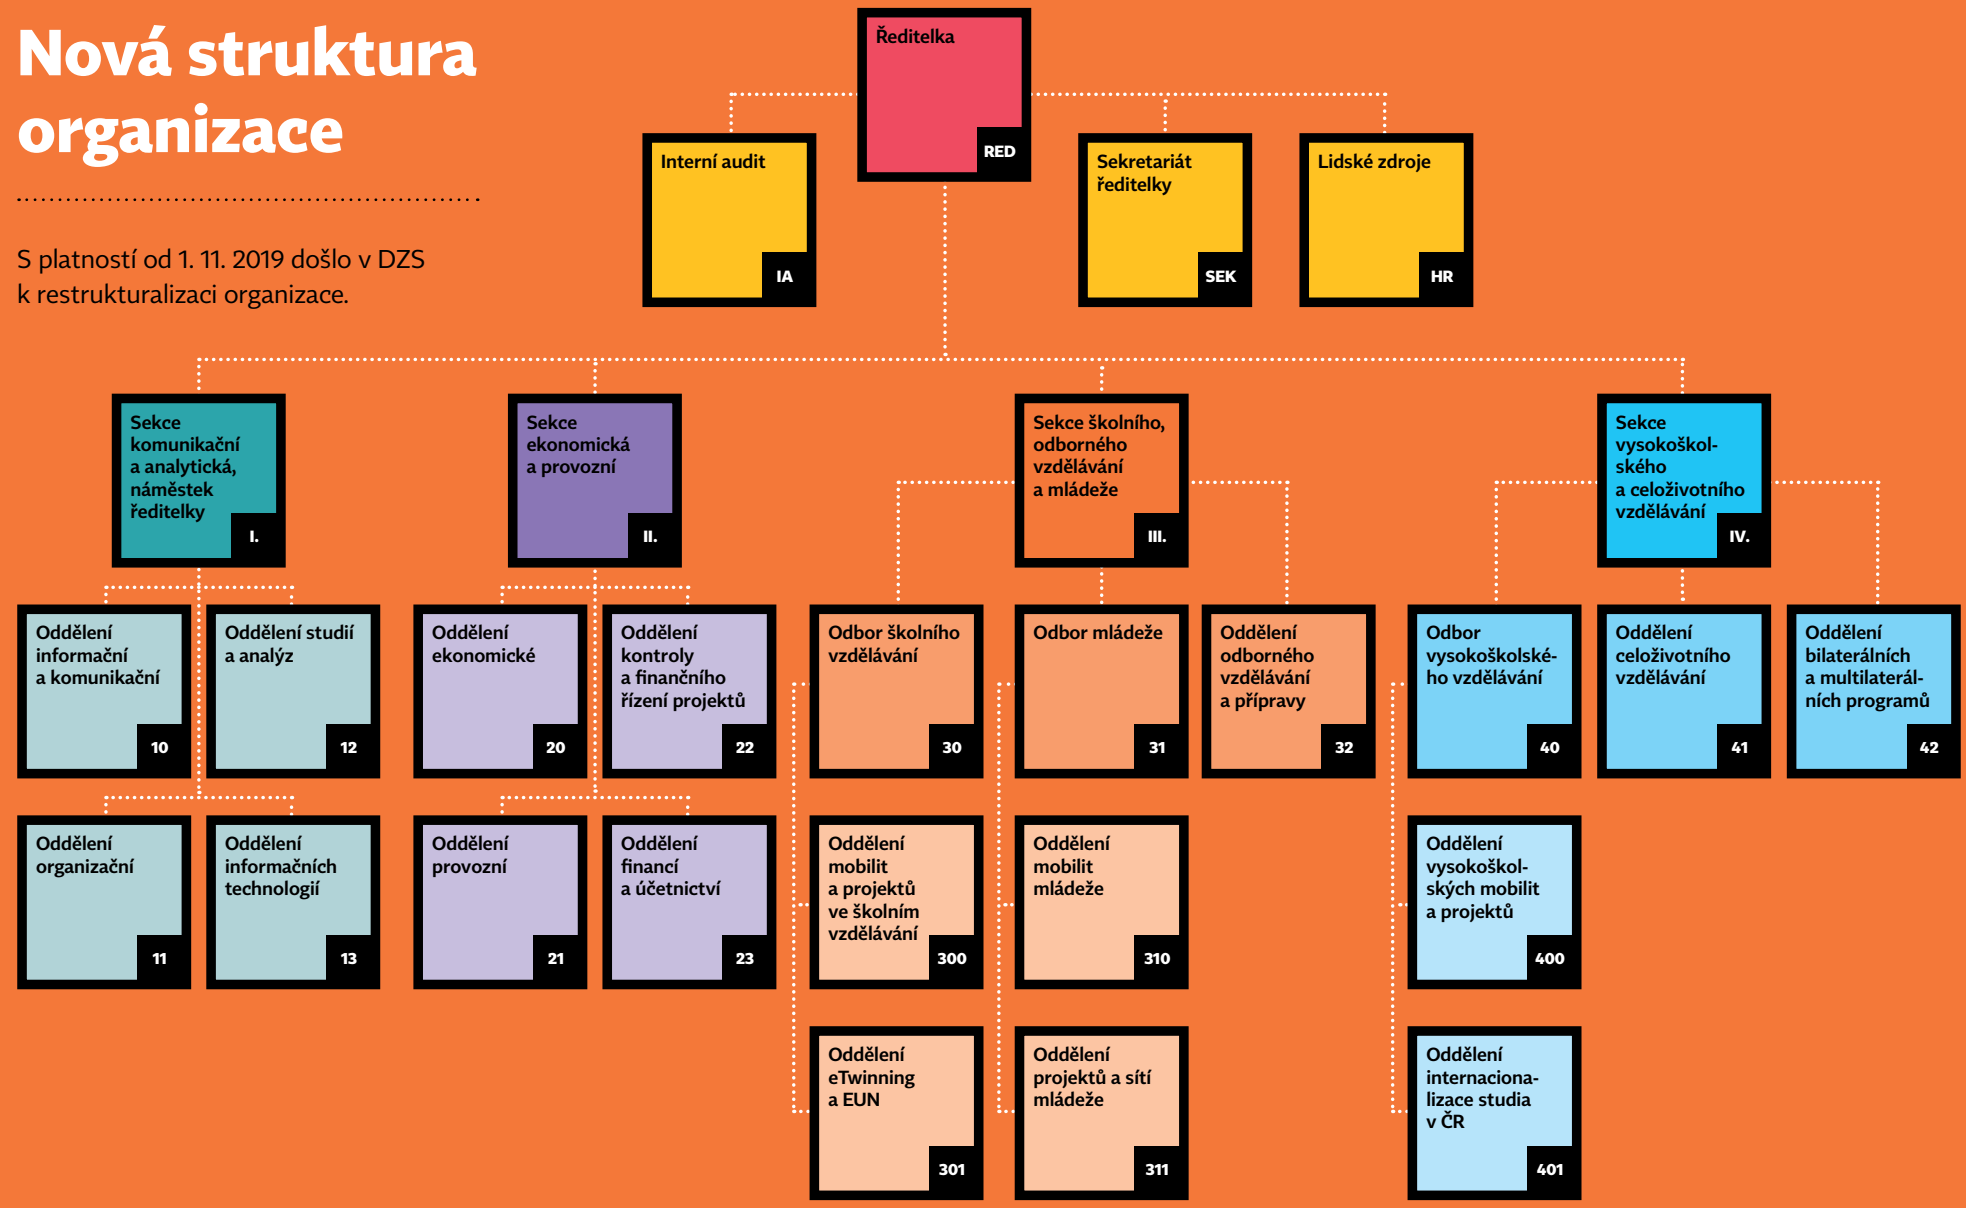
Nová struktura organizace

S platností od 1. 11. 2019 došlo v DZS k restrukturalizaci organizace.

Ředitelka RED

Interní audit IA

Sekretariát ředitelky SEK

Lidské zdroje HR

Sekce komunikační a analytická, náměstek ředitelky I.

Oddělení informační a komunikační 10

Oddělení studií a analýz 12

Oddělení organizační 11

Oddělení informačních technologií 13

Sekce ekonomická a provozní II.

Oddělení ekonomické 20

Oddělení kontroly a finančního řízení projektů 22

Oddělení provozní 21

Oddělení financí a účetnictví 23

Sekce školního, odborného vzdělávání a mládeže III.

Odbor školního vzdělávání 30

Oddělení mobilit a projektů ve školním vzdělávání 300

Oddělení eTwinning a EUN 301

Odbor mládeže 31

Oddělení mobilit mládeže 310

Oddělení projektů a sítí mládeže 311

Oddělení odborného vzdělávání a přípravy 32

Sekce vysokoškolského a celoživotního vzdělávání IV.

Odbor vysokoškolského vzdělávání 40

Oddělení vysokoškolských mobilit a projektů 400

Oddělení internacionalizace studia v ČR 401

Oddělení celoživotního vzdělávání 41

Oddělení bilaterálních a multilaterálních programů 42